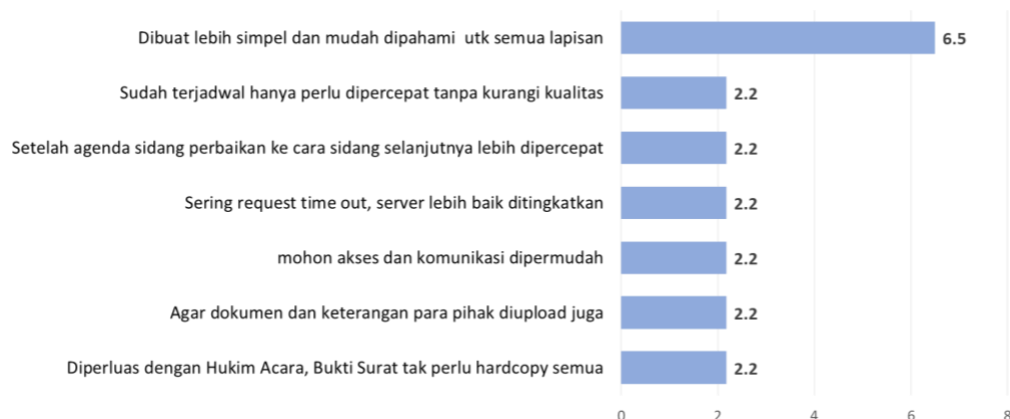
Dibuat lebih simpel dan mudah dipahami utk semua lapisan 6.5

Sudah terjadwal hanya perlu dipercepat tanpa kurangi kualitas 2.2

Setelah agenda sidang perbaikan ke cara sidang selanjutnya lebih dipercepat 2.2

Sering request time out, server lebih baik ditingkatkan 2.2

mohon akses dan komunikasi dipermudah 2.2

Agar dokumen dan keterangan para pihak diupload juga 2.2

Diperluas dengan Hukim Acara, Bukti Surat tak perlu hardcopy semua 2.2

0 2 4 6 8